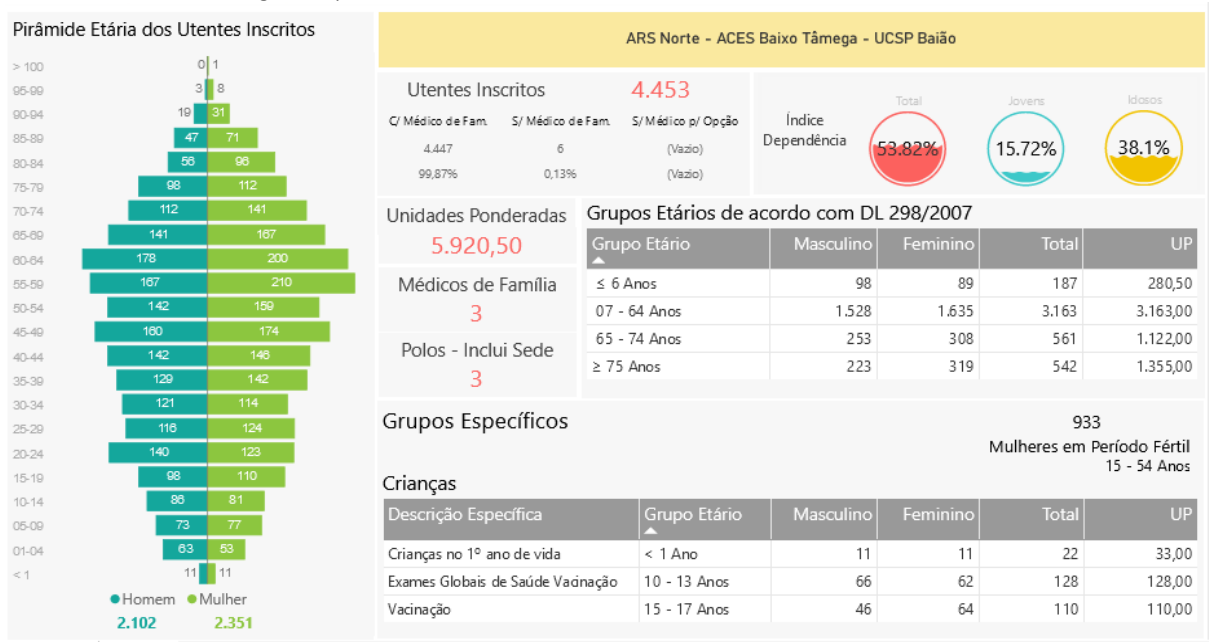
Pirâmide Etária dos Utentes Inscritos

| | Homem | Mulher |
|---|---|---|
| > 100 | 0 | 1 |
| 95-99 | 3 | 8 |
| 90-94 | 19 | 31 |
| 85-89 | 47 | 71 |
| 80-84 | 56 | 96 |
| 75-79 | 98 | 112 |
| 70-74 | 112 | 141 |
| 65-69 | 141 | 167 |
| 60-64 | 178 | 200 |
| 55-59 | 167 | 210 |
| 50-54 | 142 | 159 |
| 45-49 | 160 | 174 |
| 40-44 | 142 | 146 |
| 35-39 | 129 | 142 |
| 30-34 | 121 | 114 |
| 25-29 | 116 | 124 |
| 20-24 | 140 | 123 |
| 15-19 | 98 | 110 |
| 10-14 | 86 | 81 |
| 05-09 | 73 | 77 |
| 01-04 | 63 | 53 |
| < 1 | 11 | 11 |

Homem Mulher
2.102 2.351

ARS Norte - ACES Baixo Tâmega - UCSP Baião

Utentes Inscritos 4.453

| C/ Médico de Fam. | S/ Médico de Fam. | S/ Médico p/ Opção |
|---|---|---|
| 4.447 | 6 | (Vazio) |
| 99,87% | 0,13% | (Vazio) |

Índice Dependência
Total 53.82%
Jovens 15.72%
Idosos 38.1%

Unidades Ponderadas
5.920,50

Médicos de Família
3

Polos - Inclui Sede
3

Grupos Etários de acordo com DL 298/2007

| Grupo Etário | Masculino | Feminino | Total | UP |
|---|---|---|---|---|
| ≤ 6 Anos | 98 | 89 | 187 | 280,50 |
| 07 - 64 Anos | 1.528 | 1.635 | 3.163 | 3.163,00 |
| 65 - 74 Anos | 253 | 308 | 561 | 1.122,00 |
| ≥ 75 Anos | 223 | 319 | 542 | 1.355,00 |

Grupos Específicos

933
Mulheres em Período Fértil
15 - 54 Anos

Crianças

| Descrição Específica | Grupo Etário | Masculino | Feminino | Total | UP |
|---|---|---|---|---|---|
| Crianças no 1º ano de vida | < 1 Ano | 11 | 11 | 22 | 33,00 |
| Exames Globais de Saúde Vacinação | 10 - 13 Anos | 66 | 62 | 128 | 128,00 |
| Vacinação | 15 - 17 Anos | 46 | 64 | 110 | 110,00 |